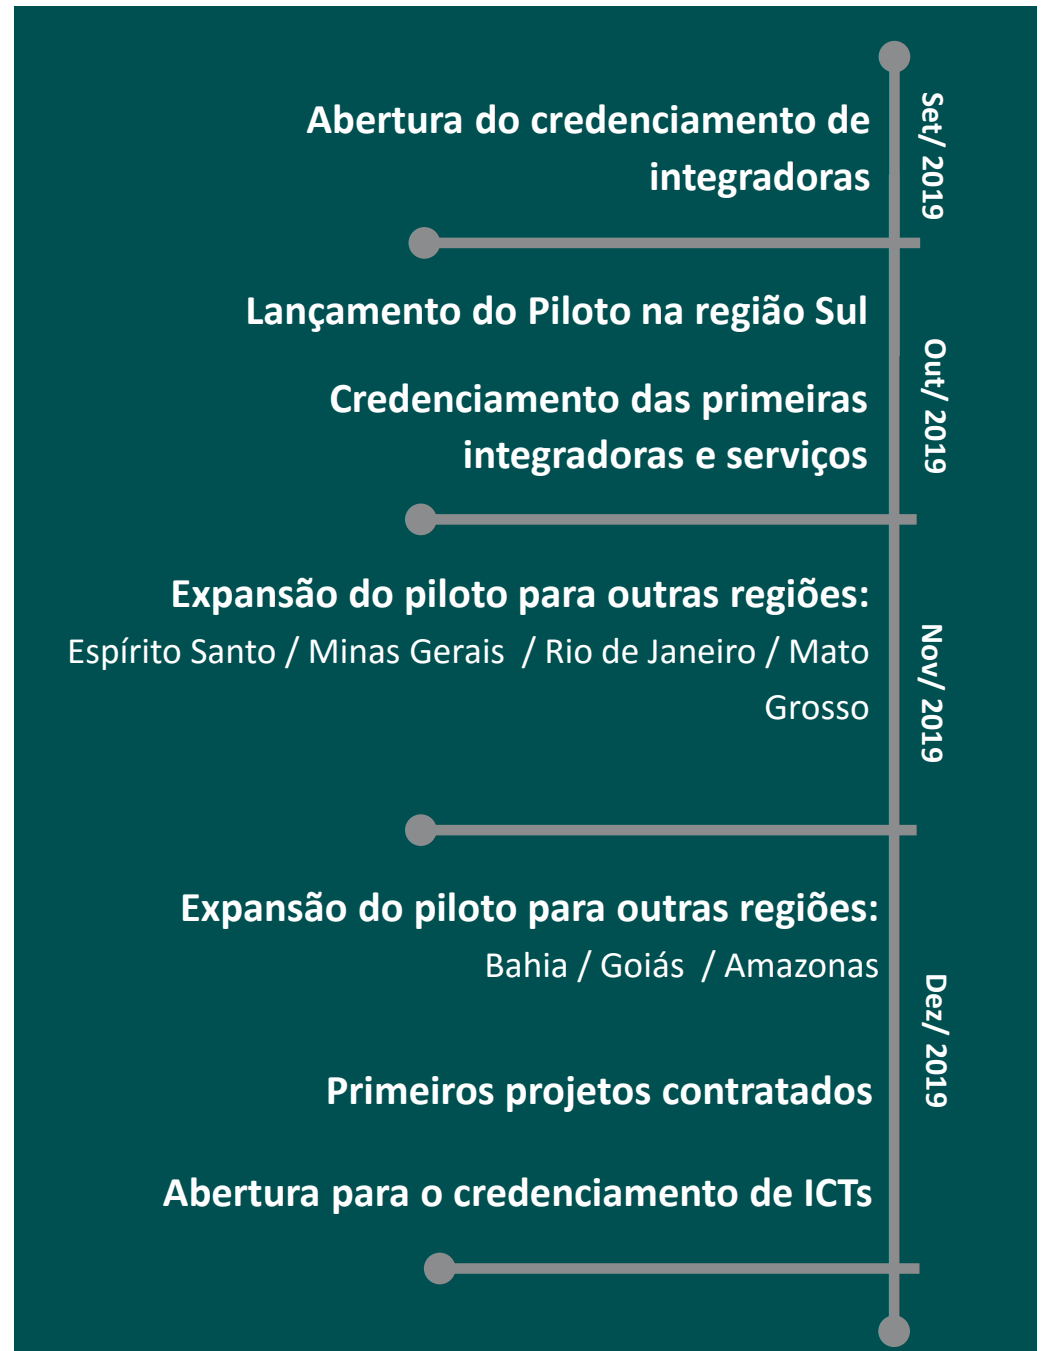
Abertura do credenciamento de integradoras

Set/ 2019

Lançamento do Piloto na região Sul

Credenciamento das primeiras integradoras e serviços

Out/ 2019

Expansão do piloto para outras regiões:
Espírito Santo / Minas Gerais / Rio de Janeiro / Mato Grosso

Nov/ 2019

Expansão do piloto para outras regiões:
Bahia / Goiás / Amazonas

Primeiros projetos contratados

Abertura para o credenciamento de ICTs

Dez/ 2019